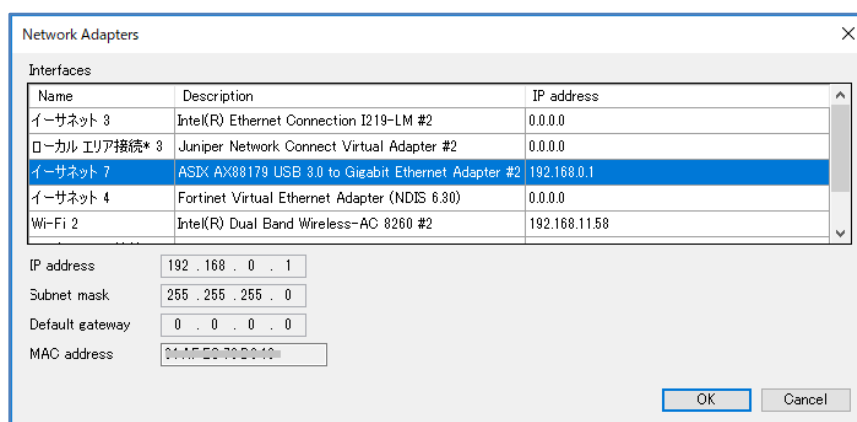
Network Adapters

Interfaces

| Name | Description | IP address |
|---|---|---|
| イーサネット 3 | Intel(R) Ethernet Connection I219-LM #2 | 0.0.0.0 |
| ローカル エリア接続* 3 | Juniper Network Connect Virtual Adapter #2 | 0.0.0.0 |
| イーサネット 7 | ASIX AX88179 USB 3.0 to Gigabit Ethernet Adapter #2 | 192.168.0.1 |
| イーサネット 4 | Fortinet Virtual Ethernet Adapter (NDIS 6.30) | 0.0.0.0 |
| Wi-Fi 2 | Intel(R) Dual Band Wireless-AC 8260 #2 | 192.168.11.58 |

IP address 192 . 168 . 0 . 1

Subnet mask 255 . 255 . 255 . 0

Default gateway 0 . 0 . 0 . 0

MAC address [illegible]

OK

Cancel